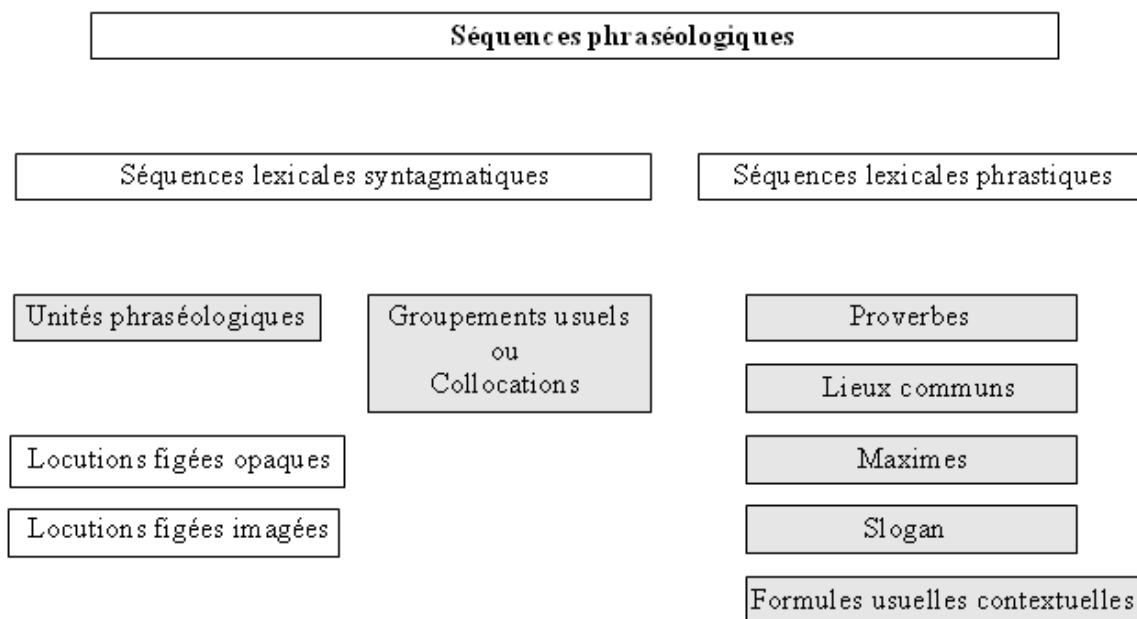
Séquences phraséologiques

Séquences lexicales syntagmatiques

Séquences lexicales phrastiques

Unités phraséologiques

Groupements usuels ou Collocations

Locutions figées opaques

Locutions figées imagées

Proverbes

Lieux communs

Maximes

Slogan

Formules usuelles contextuelles